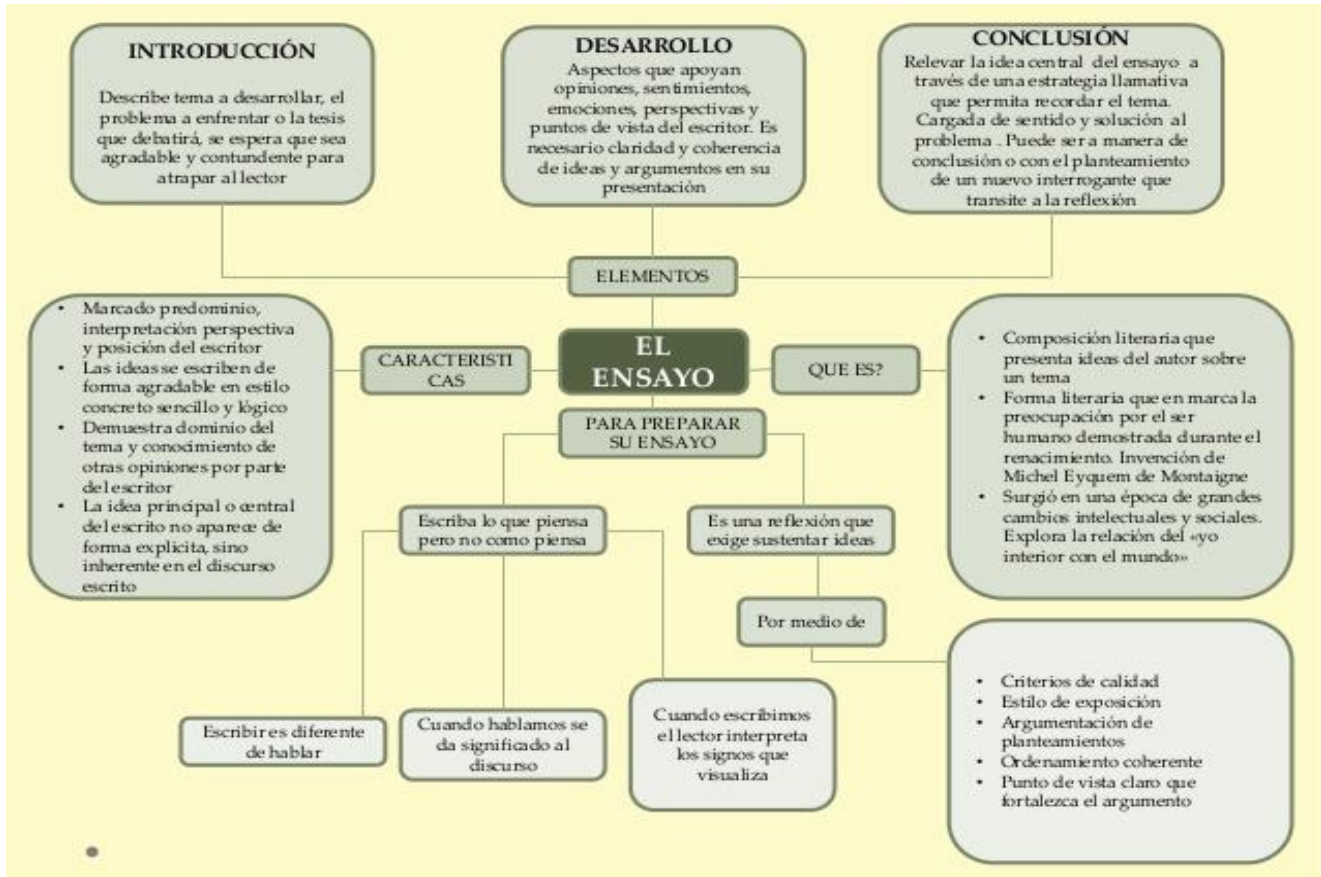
INTRODUCCIÓN

Describe tema a desarrollar, el problema a enfrentar o la tesis que debatirá, se espera que sea agradable y contundente para atrapar al lector

DESARROLLO

Aspectos que apoyan opiniones, sentimientos, emociones, perspectivas y puntos de vista del escritor. Es necesario claridad y coherencia de ideas y argumentos en su presentación

CONCLUSIÓN

Relevar la idea central del ensayo a través de una estrategia llamativa que permita recordar el tema. Cargada de sentido y solución al problema . Puede ser a manera de conclusión o con el planteamiento de un nuevo interrogante que transite a la reflexión

ELEMENTOS

- Marcado predominio, interpretación perspectiva y posición del escritor
- Las ideas se escriben de forma agradable en estilo concreto sencillo y lógico
- Demuestra dominio del tema y conocimiento de otras opiniones por parte del escritor
- La idea principal o central del escrito no aparece de forma explicita, sino inherente en el discurso escrito

CARACTERISTICAS

EL ENSAYO

QUE ES?

- Composición literaria que presenta ideas del autor sobre un tema
- Forma literaria que en marca la preocupación por el ser humano demostrada durante el renacimiento. Invención de Michel Eyquem de Montaigne
- Surgió en una época de grandes cambios intelectuales y sociales. Explora la relación del «yo interior con el mundo»

PARA PREPARAR SU ENSAYO

Escriba lo que piensa pero no como piensa

Es una reflexión que exige sustentar ideas

Por medio de

- Criterios de calidad
- Estilo de exposición
- Argumentación de planteamientos
- Ordenamiento coherente
- Punto de vista claro que fortalezca el argumento

Escribir es diferente de hablar

Cuando hablamos se da significado al discurso

Cuando escribimos el lector interpreta los signos que visualiza